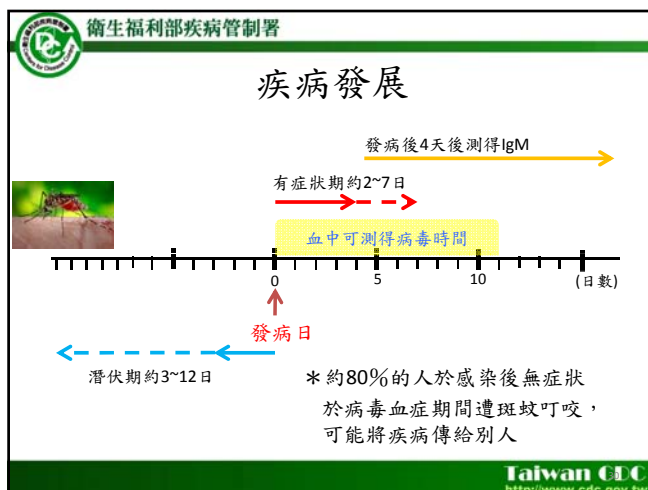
衛生福利部疾病管制署

疾病發展

發病後4天後測得IgM

有症狀期約2~7日

血中可測得病毒時間

0　5　10　(日數)

發病日

潛伏期約3~12日

＊約80％的人於感染後無症狀於病毒血症期間遭斑蚊叮咬，可能將疾病傳給別人

Taiwan CDC
http://www.cdc.gov.tw